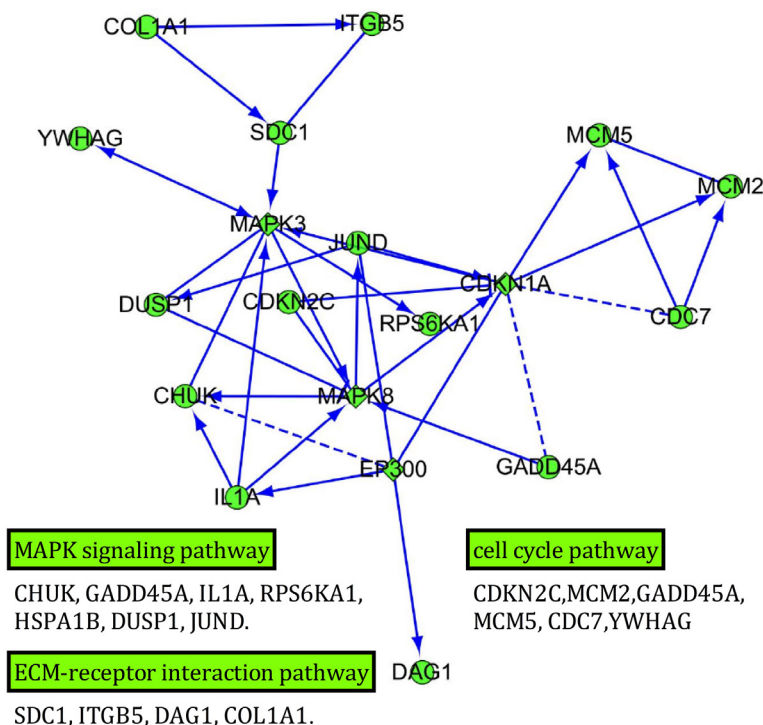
COL1A1
ITGB5
SDC1
YWHAG
MCM5
MCM2
MAPK3
JUND
CDKN1A
DUSP1
CDKN2C
RPS6KA1
CDC7
CHUK
MAPK8
EP300
GADD45A
IL1A
DAG1

MAPK signaling pathway

CHUK, GADD45A, IL1A, RPS6KA1, HSPA1B, DUSP1, JUND.

cell cycle pathway

CDKN2C,MCM2,GADD45A, MCM5, CDC7,YWHAG

ECM-receptor interaction pathway

SDC1, ITGB5, DAG1, COL1A1.